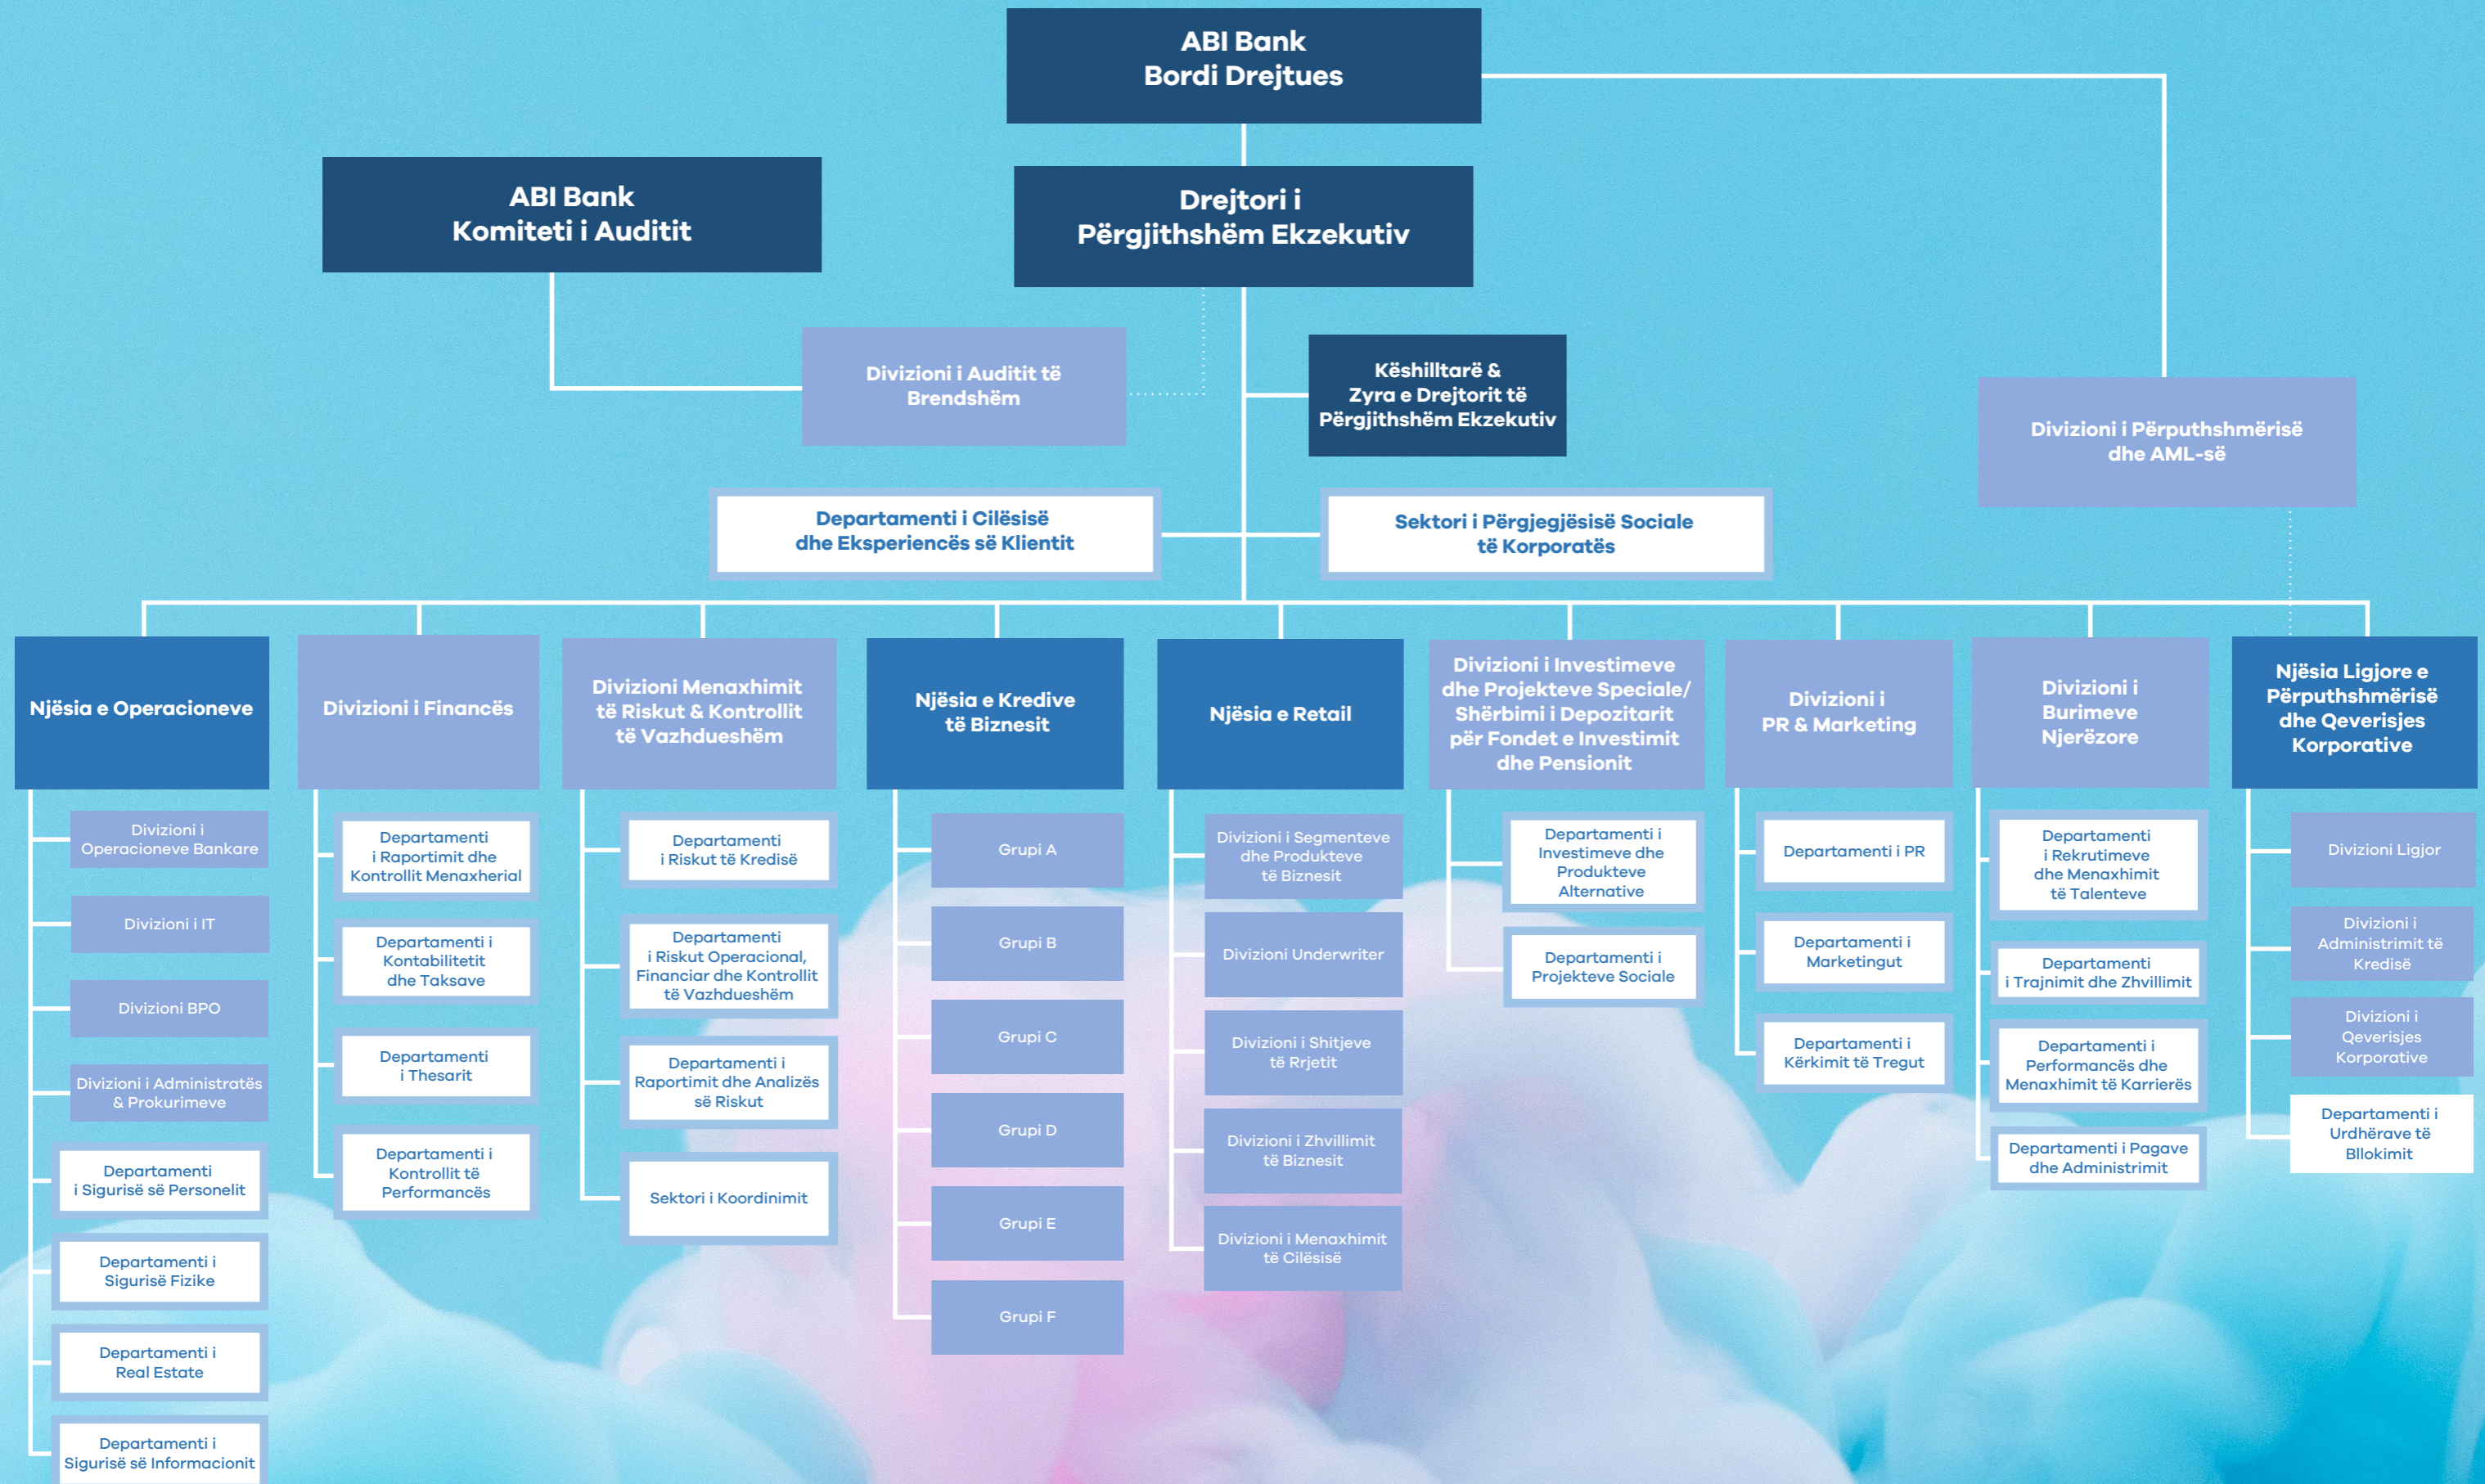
ABI Bank
Bordi Drejtues

ABI Bank
Komiteti i Auditit

Drejtori i
Përgjithshëm Ekzekutiv

Divizioni i Auditit të Brendshëm

Këshilltarë & Zyra e Drejtorit të Përgjithshëm Ekzekutiv

Divizioni i Përputhshmërisë dhe AML-së

Departamenti i Cilësisë dhe Eksperiencës së Klientit

Sektori i Përgjegjësisë Sociale të Korporatës

Njësia e Operacioneve

Divizioni i Operacioneve Bankare

Divizioni i IT

Divizioni BPO

Divizioni i Administratës & Prokurimeve

Departamenti i Sigurisë së Personelit

Departamenti i Sigurisë Fizike

Departamenti i Real Estate

Departamenti i Sigurisë së Informacionit

Divizioni i Financës

Departamenti i Raportimit dhe Kontrollit Menaxherial

Departamenti i Kontabilitetit dhe Taksave

Departamenti i Thesarit

Departamenti i Kontrollit të Performancës

Divizioni Menaxhimit të Riskut & Kontrollit të Vazhdueshëm

Departamenti i Riskut të Kredisë

Departamenti i Riskut Operacional, Financiar dhe Kontrollit të Vazhdueshëm

Departamenti i Raportimit dhe Analizës së Riskut

Sektori i Koordinimit

Njësia e Kredive të Biznesit

Grupi A

Grupi B

Grupi C

Grupi D

Grupi E

Grupi F

Njësia e Retail

Divizioni i Segmenteve dhe Produkteve të Biznesit

Divizioni Underwriter

Divizioni i Shitjeve të Rrjetit

Divizioni i Zhvillimit të Biznesit

Divizioni i Menaxhimit të Cilësisë

Divizioni i Investimeve dhe Projekteve Speciale/ Shërbimi i Depozitarit për Fondet e Investimit dhe Pensionit

Departamenti i Investimeve dhe Produkteve Alternative

Departamenti i Projekteve Sociale

Divizioni i PR & Marketing

Departamenti i PR

Departamenti i Marketingut

Departamenti i Kërkimit të Tregut

Divizioni i Burimeve Njerëzore

Departamenti i Rekrutimeve dhe Menaxhimit të Talenteve

Departamenti i Trajnimit dhe Zhvillimit

Departamenti i Performancës dhe Menaxhimit të Karrierës

Departamenti i Pagave dhe Administrimit

Njësia Ligjore e Përputhshmërisë dhe Qeverisjes Korporative

Divizioni Ligjor

Divizioni i Administrimit të Kredisë

Divizioni i Qeverisjes Korporative

Departamenti i Urdhërave të Bllokimit